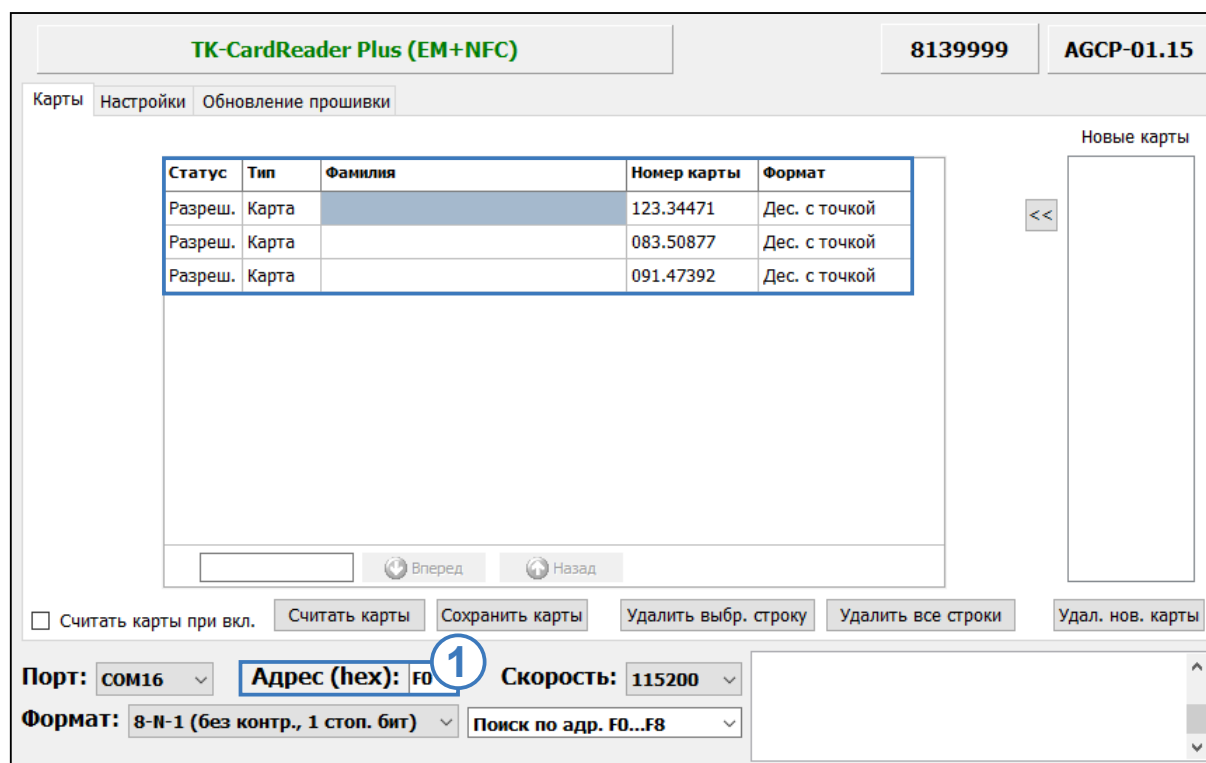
TK-CardReader Plus (EM+NFC)

8139999

AGCP-01.15

Карты | Настройки | Обновление прошивки

Новые карты

| Статус | Тип | Фамилия | Номер карты | Формат |
|---|---|---|---|---|
| Разреш. | Карта | | 123.34471 | Дес. с точкой |
| Разреш. | Карта | | 083.50877 | Дес. с точкой |
| Разреш. | Карта | | 091.47392 | Дес. с точкой |

<<

Вперед

Назад

Считать карты при вкл.

Считать карты

Сохранить карты

Удалить выбр. строку

Удалить все строки

Удал. нов. карты

Порт: COM16

Адрес (hex): F0

1

Скорость: 115200

Формат: 8-N-1 (без контр., 1 стоп. бит)

Поиск по адр. F0...F8